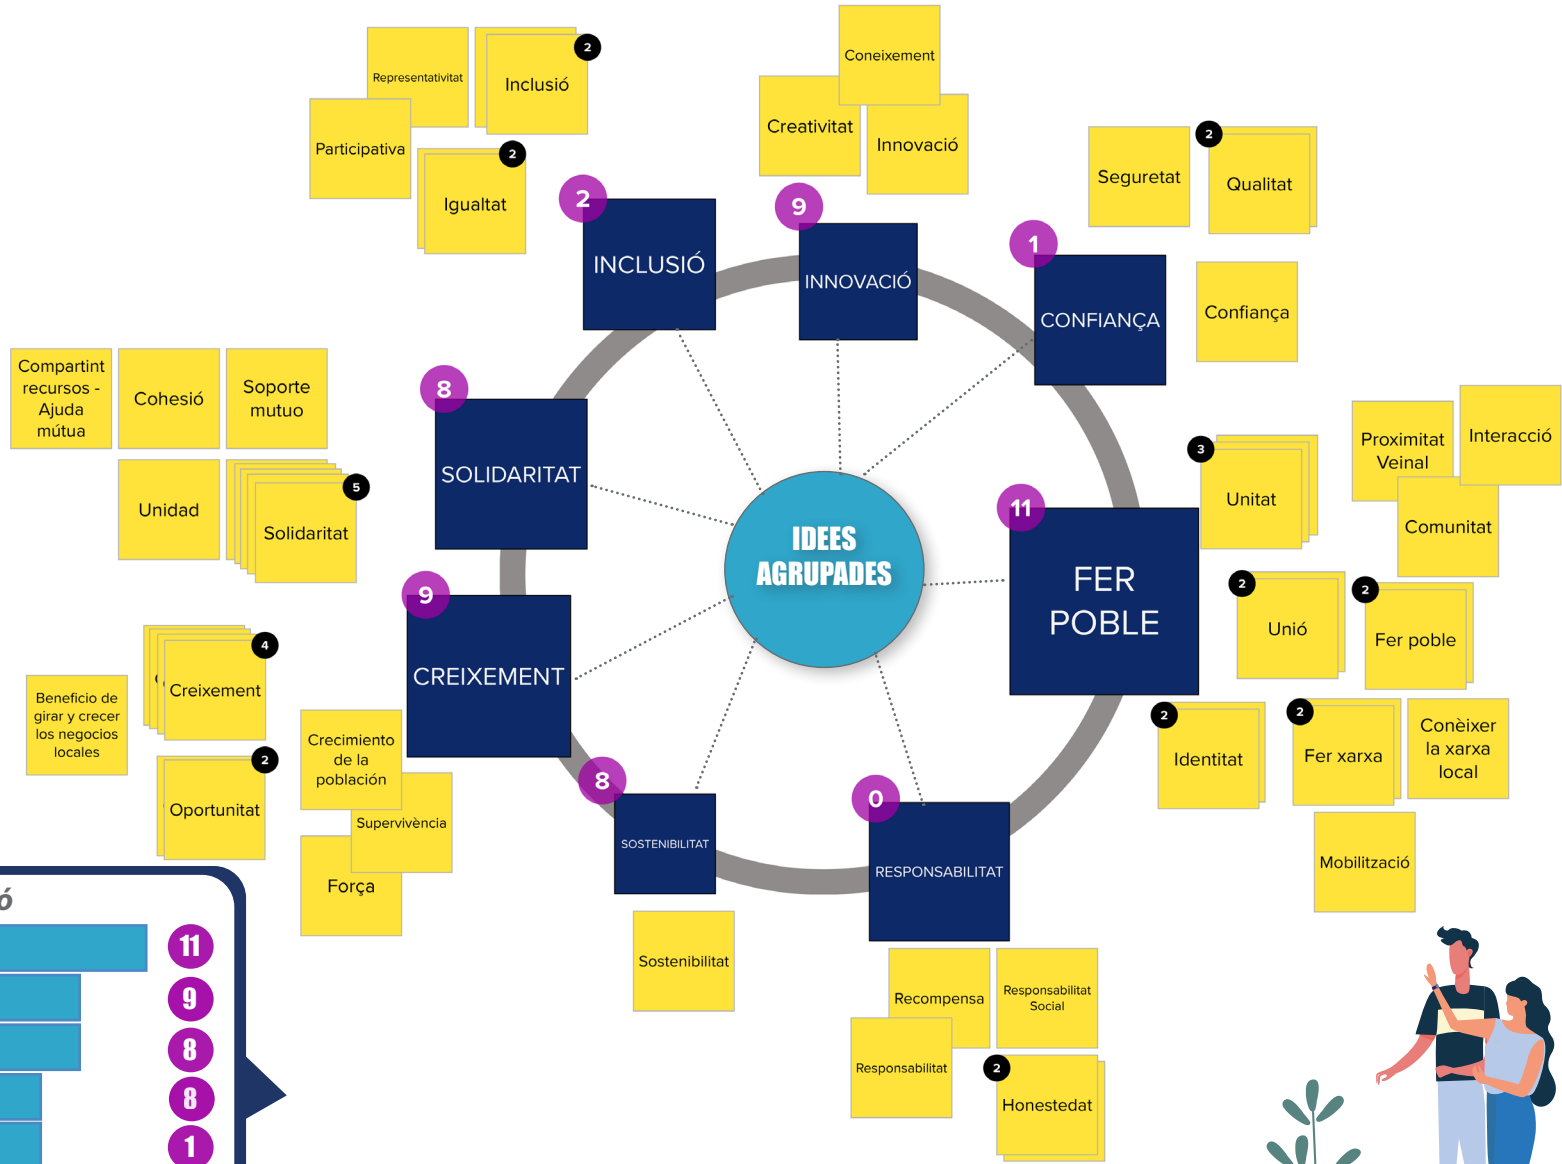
Representativitat
Inclusió 2
Participativa
Igualtat 2

Coneixement
Creativitat
Innovació

Seguretat
Qualitat 2

Confiança

2 INCLUSIÓ
9 INNOVACIÓ
1 CONFIANÇA

Compartint recursos - Ajuda mútua
Cohesió
Soporte mutuo
Unidad
Solidaritat 5

8 SOLIDARITAT

IDEES AGRUPADES

11 FER POBLE

Proximitat Veïnal
Interacció
Unitat 3
Comunitat
Unió 2
Fer poble 2

9 CREIXEMENT

Creixement 4
Beneficio de girar y crecer los negocios locales
Oportunitat 2
Crecimiento de la población
Supervivència
Força

8 SOSTENIBILITAT
Sostenibilitat

0 RESPONSABILITAT
Recompensa
Responsabilitat Social
Responsabilitat
Honestedat 2

Identitat 2
Fer xarxa 2
Conèixer la xarxa local
Mobilització

ó
11
9
8
8
1